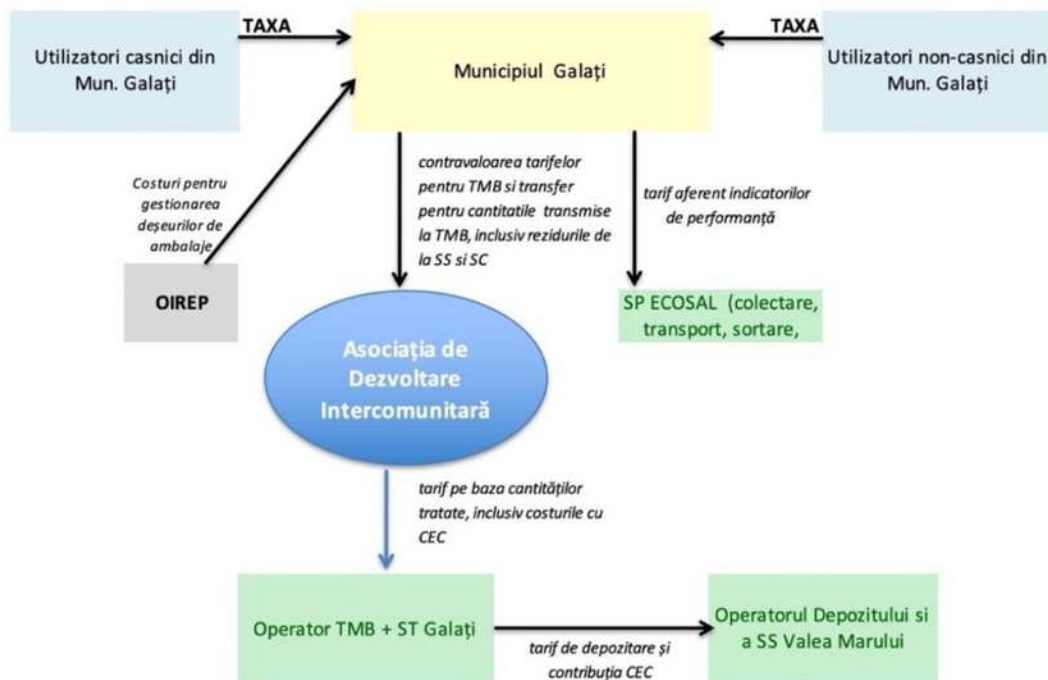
Utilizatori casnici din Mun. Galați

TAXA

Municipiul Galați

TAXA

Utilizatori non-casnici din Mun. Galați

Costuri pentru gestionarea deșeurilor de ambalaje

contravaloarea tarifelor pentru TMB si transfer pentru cantitatile transmise la TMB, inclusiv rezidurile de la SS si SC

tarif aferent indicatorilor de performanță

OIREP

SP ECOSAL (colectare, transport, sortare,

Asociația de Dezvoltare Intercomunitară

tarif pe baza cantităților tratate, inclusiv costurile cu CEC

Operator TMB + ST Galați

tarif de depozitare și contribuția CEC

Operatorul Depozitului si a SS Valea Marului